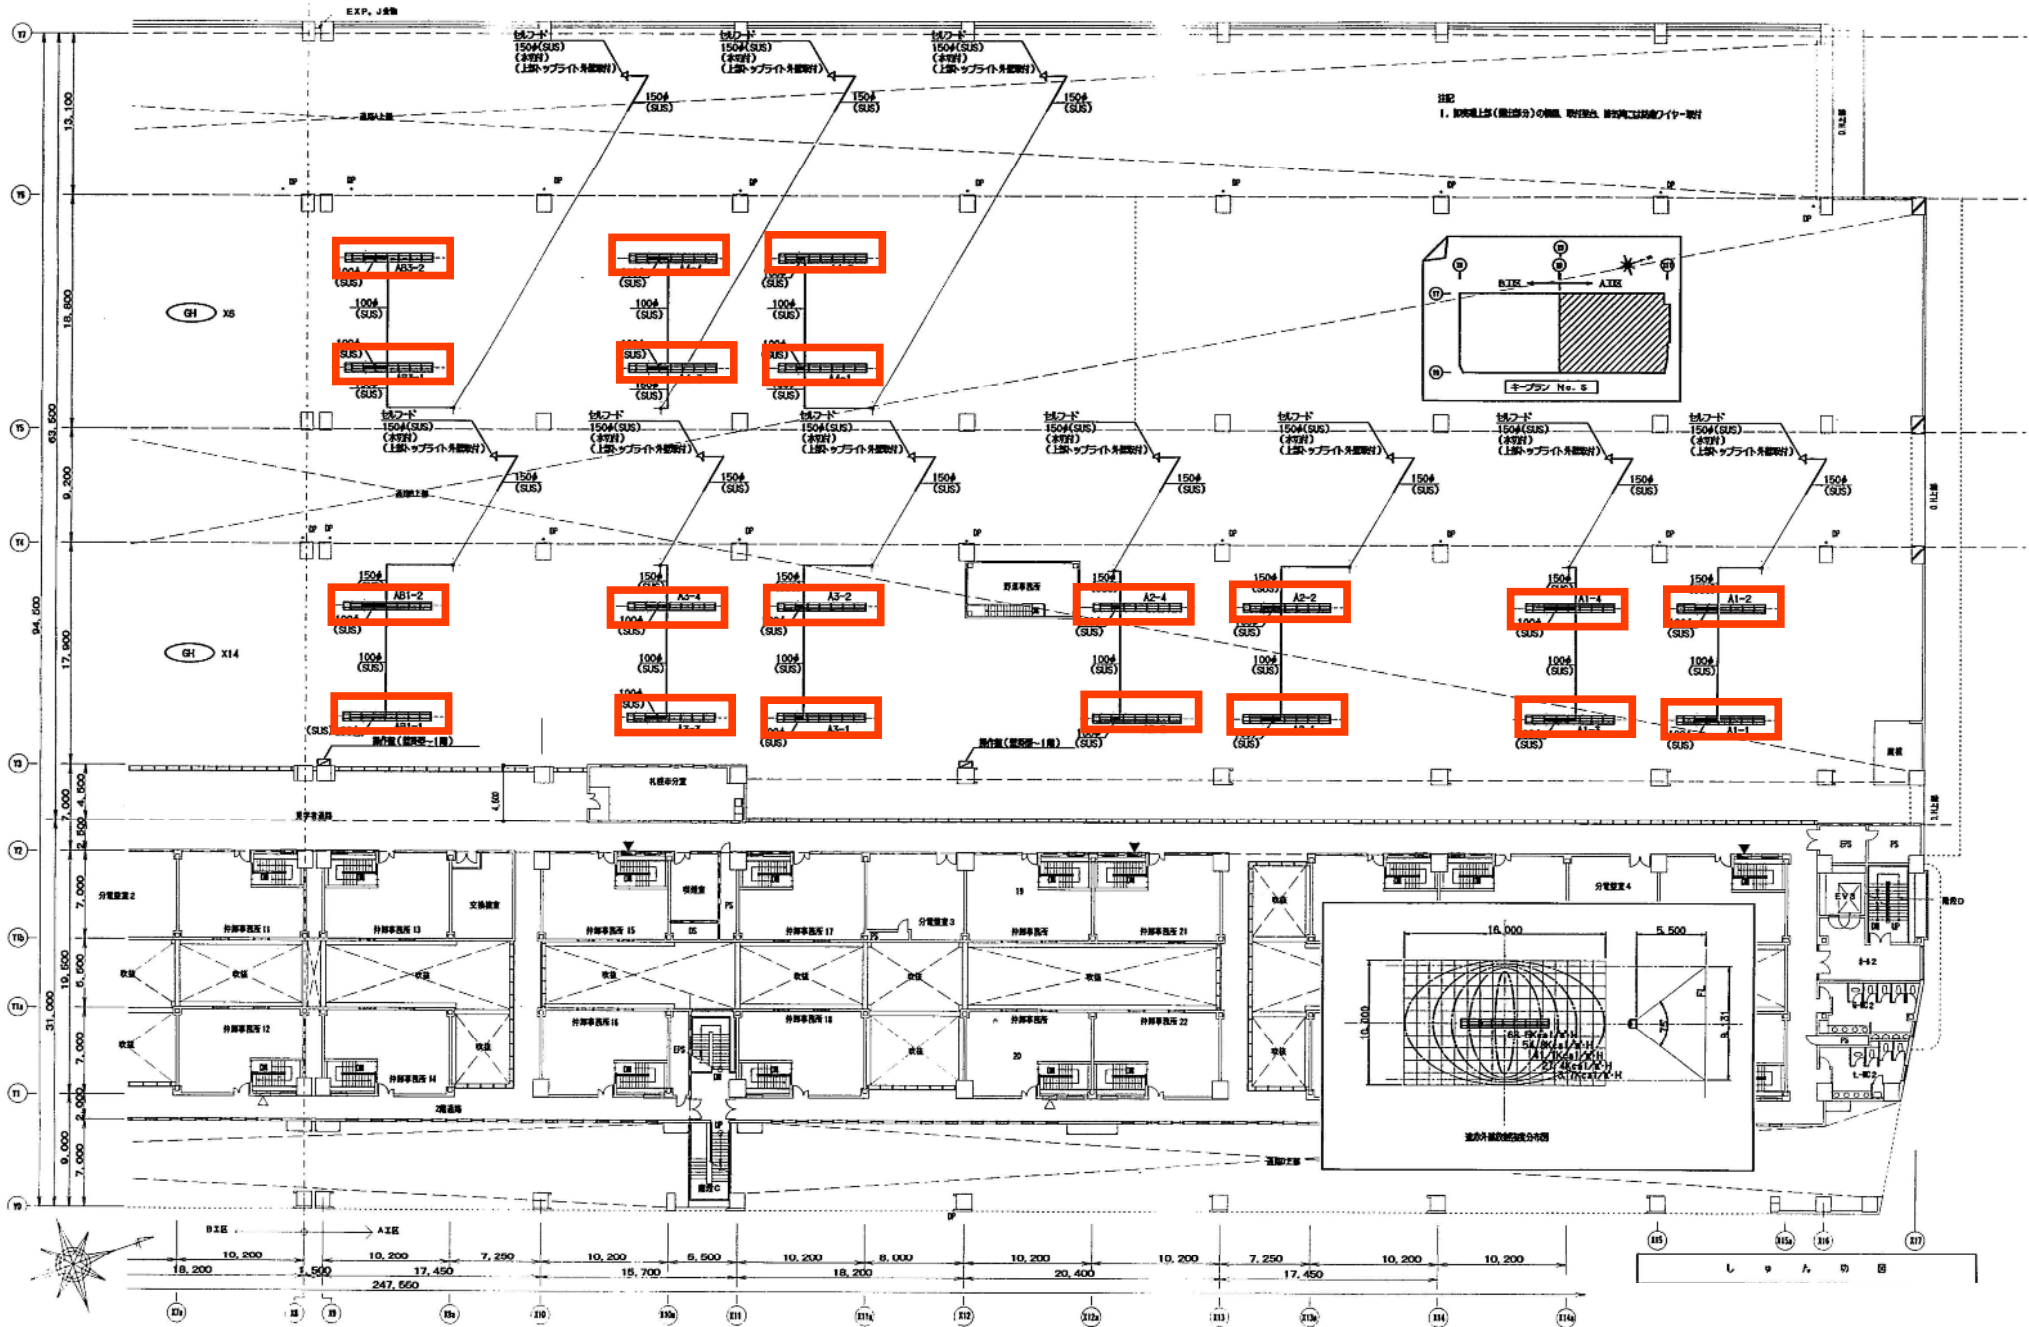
EXP. J

セルフード
150φ(SUS)
(本切付)
(上部トップライト外壁取付)

セルフード
150φ(SUS)
(本切付)
(上部トップライト外壁取付)

セルフード
150φ(SUS)
(本切付)
(上部トップライト外壁取付)

150φ
(SUS)

150φ
(SUS)

150φ
(SUS)

注記
1. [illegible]

GH X6

AB3-2

100φ
(SUS)

100φ
(SUS)

B工区 A工区

キープラン No. 6

セルフード
150φ(SUS)
(本切付)
(上部トップライト外壁取付)

150φ
(SUS)

GH X14

AB1-2

A3-4

A3-2

A2-4

A2-2

A1-4

A1-2

100φ
(SUS)

150φ

13,100
18,600
9,200
17,900
63,500
94,500
7,000
4,500
2,500
7,000
6,500
19,500
7,000
31,000
2,000
9,000
7,000

分電盤室2
分電盤室3
分電盤室4
交換機室
EPS
PS
DS
EV
階段C
階段D

16,000
5,500
10,000

B工区 A工区

10,200
18,200
10,200
1,500
17,450
7,250
247,550
10,200
15,700
6,500
10,200
18,200
8,000
10,200
20,400
10,200
7,250
17,450
10,200
10,200

X7a X8 X9 X9a X10 X10a X11 X11a X12 X12a X13 X13a X14 X14a X15 X15a X16 X17

Y7 Y6 Y5 Y4 Y3 Y2 Y1b Y1a Y1 Y0

し ゅ ん 功 図